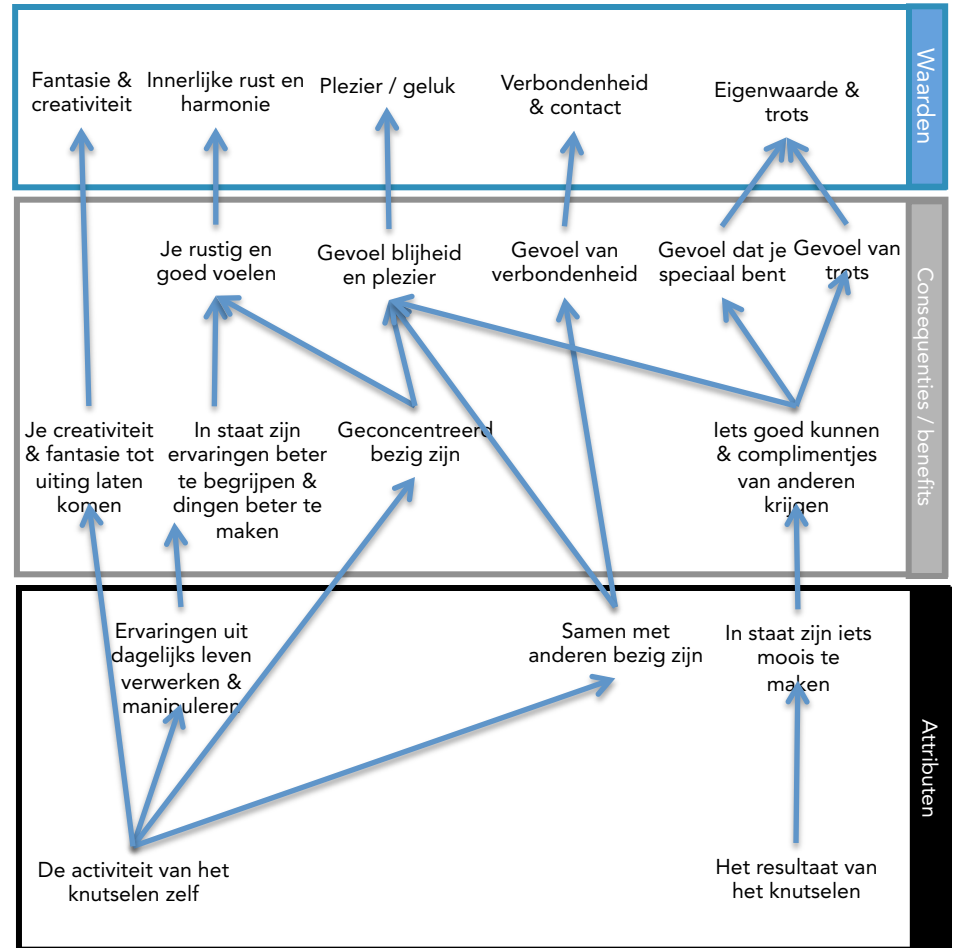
Waarden

Fantasie & creativiteit

Innerlijke rust en harmonie

Plezier / geluk

Verbondenheid & contact

Eigenwaarde & trots

Consequenties / benefits

Je rustig en goed voelen

Gevoel blijheid en plezier

Gevoel van verbondenheid

Gevoel dat je speciaal bent

Gevoel van trots

Je creativiteit & fantasie tot uiting laten komen

In staat zijn ervaringen beter te begrijpen & dingen beter te maken

Geconcentreerd bezig zijn

Iets goed kunnen & complimentjes van anderen krijgen

Attributen

Ervaringen uit dagelijks leven verwerken & manipuleren

Samen met anderen bezig zijn

In staat zijn iets moois te maken

De activiteit van het knutselen zelf

Het resultaat van het knutselen